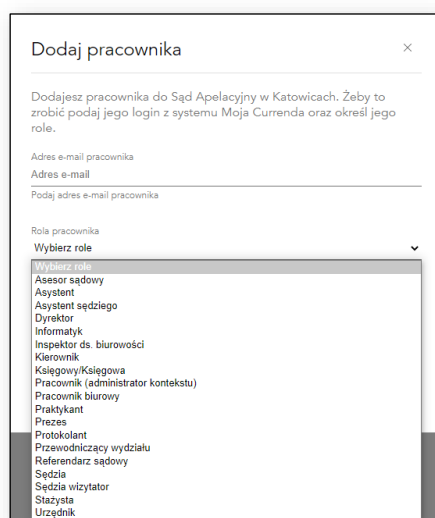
Dodaj pracownika

×

Dodajesz pracownika do Sąd Apelacyjny w Katowicach. Żeby to zrobić podaj jego login z systemu Moja Currenda oraz określ jego role.

Adres e-mail pracownika

Adres e-mail

Podaj adres e-mail pracownika

Rola pracownika

Wybierz role

Wybierz role
Asesor sądowy
Asystent
Asystent sędziego
Dyrektor
Informatyk
Inspektor ds. biurowości
Kierownik
Księgowy/Księgowa
Pracownik (administrator kontekstu)
Pracownik biurowy
Praktykant
Prezes
Protokolant
Przewodniczący wydziału
Referendarz sądowy
Sędzia
Sędzia wizytator
Stażysta
Urzędnik